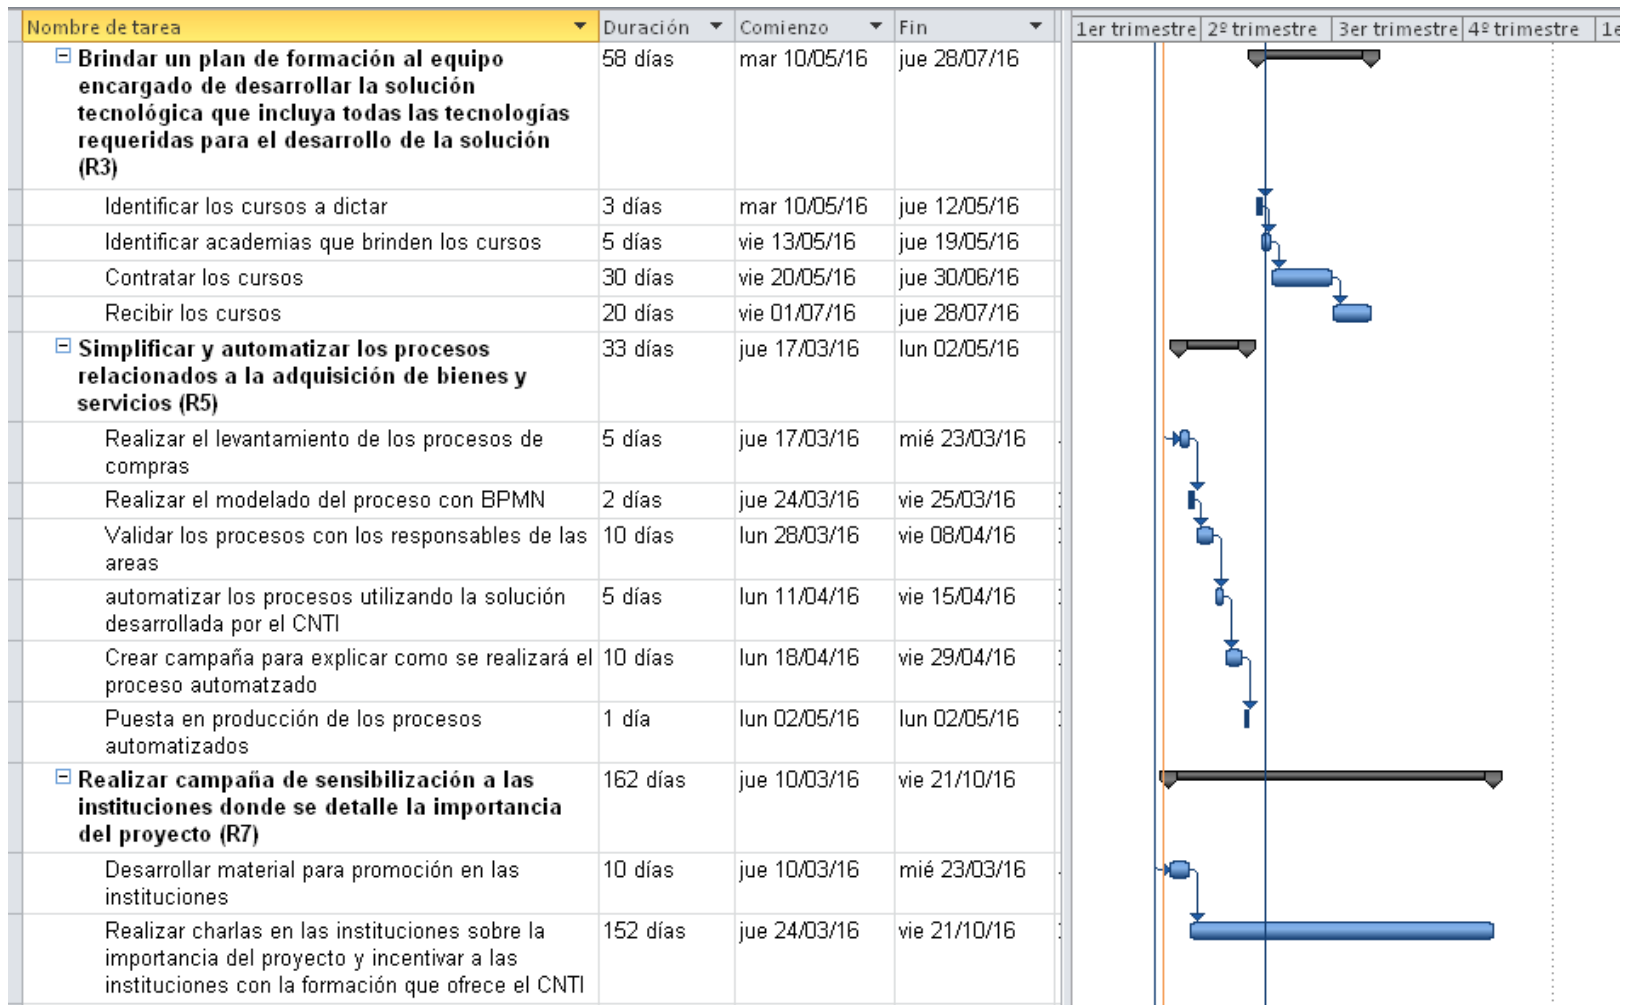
| Nombre de tarea | Duración | Comienzo | Fin |
|---|---|---|---|
| Brindar un plan de formación al equipo encargado de desarrollar la solución tecnológica que incluya todas las tecnologías requeridas para el desarrollo de la solución (R3) | 58 días | mar 10/05/16 | jue 28/07/16 |
| Identificar los cursos a dictar | 3 días | mar 10/05/16 | jue 12/05/16 |
| Identificar academias que brinden los cursos | 5 días | vie 13/05/16 | jue 19/05/16 |
| Contratar los cursos | 30 días | vie 20/05/16 | jue 30/06/16 |
| Recibir los cursos | 20 días | vie 01/07/16 | jue 28/07/16 |
| Simplificar y automatizar los procesos relacionados a la adquisición de bienes y servicios (R5) | 33 días | jue 17/03/16 | lun 02/05/16 |
| Realizar el levantamiento de los procesos de compras | 5 días | jue 17/03/16 | mié 23/03/16 |
| Realizar el modelado del proceso con BPMN | 2 días | jue 24/03/16 | vie 25/03/16 |
| Validar los procesos con los responsables de las areas | 10 días | lun 28/03/16 | vie 08/04/16 |
| automatizar los procesos utilizando la solución desarrollada por el CNTI | 5 días | lun 11/04/16 | vie 15/04/16 |
| Crear campaña para explicar como se realizará el proceso automatzado | 10 días | lun 18/04/16 | vie 29/04/16 |
| Puesta en producción de los procesos automatizados | 1 día | lun 02/05/16 | lun 02/05/16 |
| Realizar campaña de sensibilización a las instituciones donde se detalle la importancia del proyecto (R7) | 162 días | jue 10/03/16 | vie 21/10/16 |
| Desarrollar material para promoción en las instituciones | 10 días | jue 10/03/16 | mié 23/03/16 |
| Realizar charlas en las instituciones sobre la importancia del proyecto y incentivar a las instituciones con la formación que ofrece el CNTI | 152 días | jue 24/03/16 | vie 21/10/16 |

1er trimestre | 2º trimestre | 3er trimestre | 4º trimestre | 1e